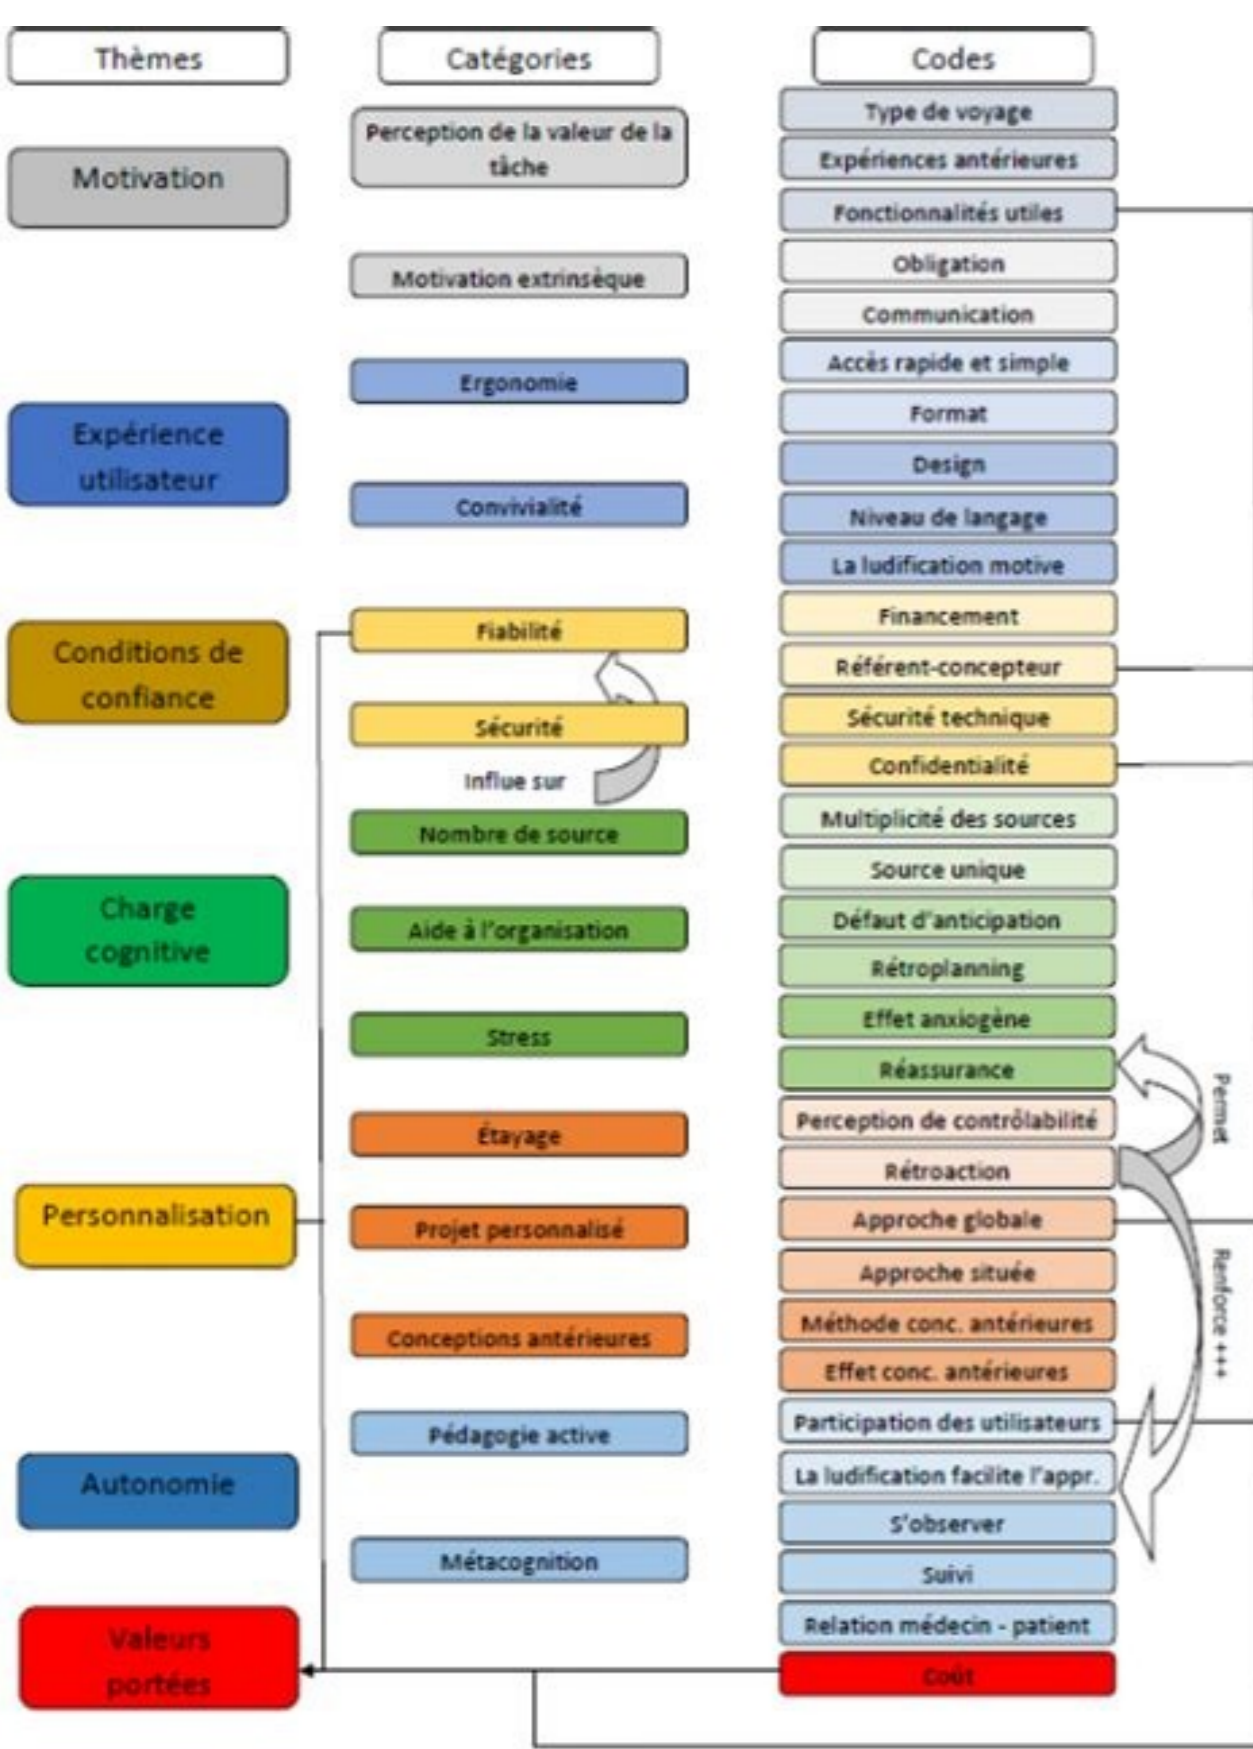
Thèmes

Catégories

Codes

Motivation

Perception de la valeur de la tâche

Type de voyage

Expériences antérieures

Fonctionnalités utiles

Motivation extrinsèque

Obligation

Communication

Ergonomie

Accès rapide et simple

Format

Expérience utilisateur

Design

Convivialité

Niveau de langage

La ludification motive

Conditions de confiance

Fiabilité

Financement

Référent-concepteur

Sécurité

Sécurité technique

Confidentialité

Influe sur

Nombre de source

Multiplicité des sources

Source unique

Charge cognitive

Aide à l'organisation

Défaut d'anticipation

Rétroplanning

Stress

Effet anxiogène

Réassurance

Permet

Étayage

Perception de contrôlabilité

Rétroaction

Personnalisation

Projet personnalisé

Approche globale

Approche située

Renforce +++

Conceptions antérieures

Méthode conc. antérieures

Effet conc. antérieures

Pédagogie active

Participation des utilisateurs

Autonomie

La ludification facilite l'appr.

S'observer

Métacognition

Suivi

Relation médecin - patient

Valeurs portées

Coût